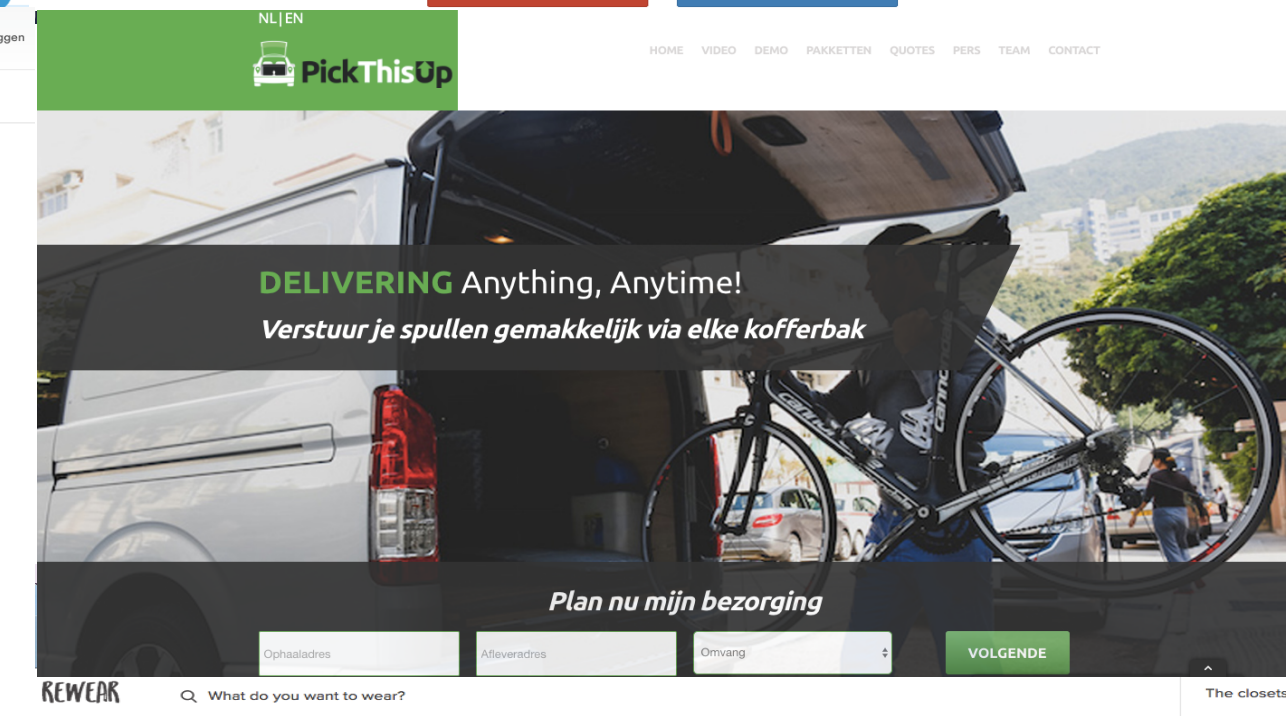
ggen

NL|EN

PickThisUp

HOME VIDEO DEMO PAKKETTEN QUOTES PERS TEAM CONTACT

DELIVERING Anything, Anytime!

Verstuur je spullen gemakkelijk via elke kofferbak

Plan nu mijn bezorging

Ophaaladres

Afleveradres

Omvang

VOLGENDE

REWEAR

What do you want to wear?

The closets